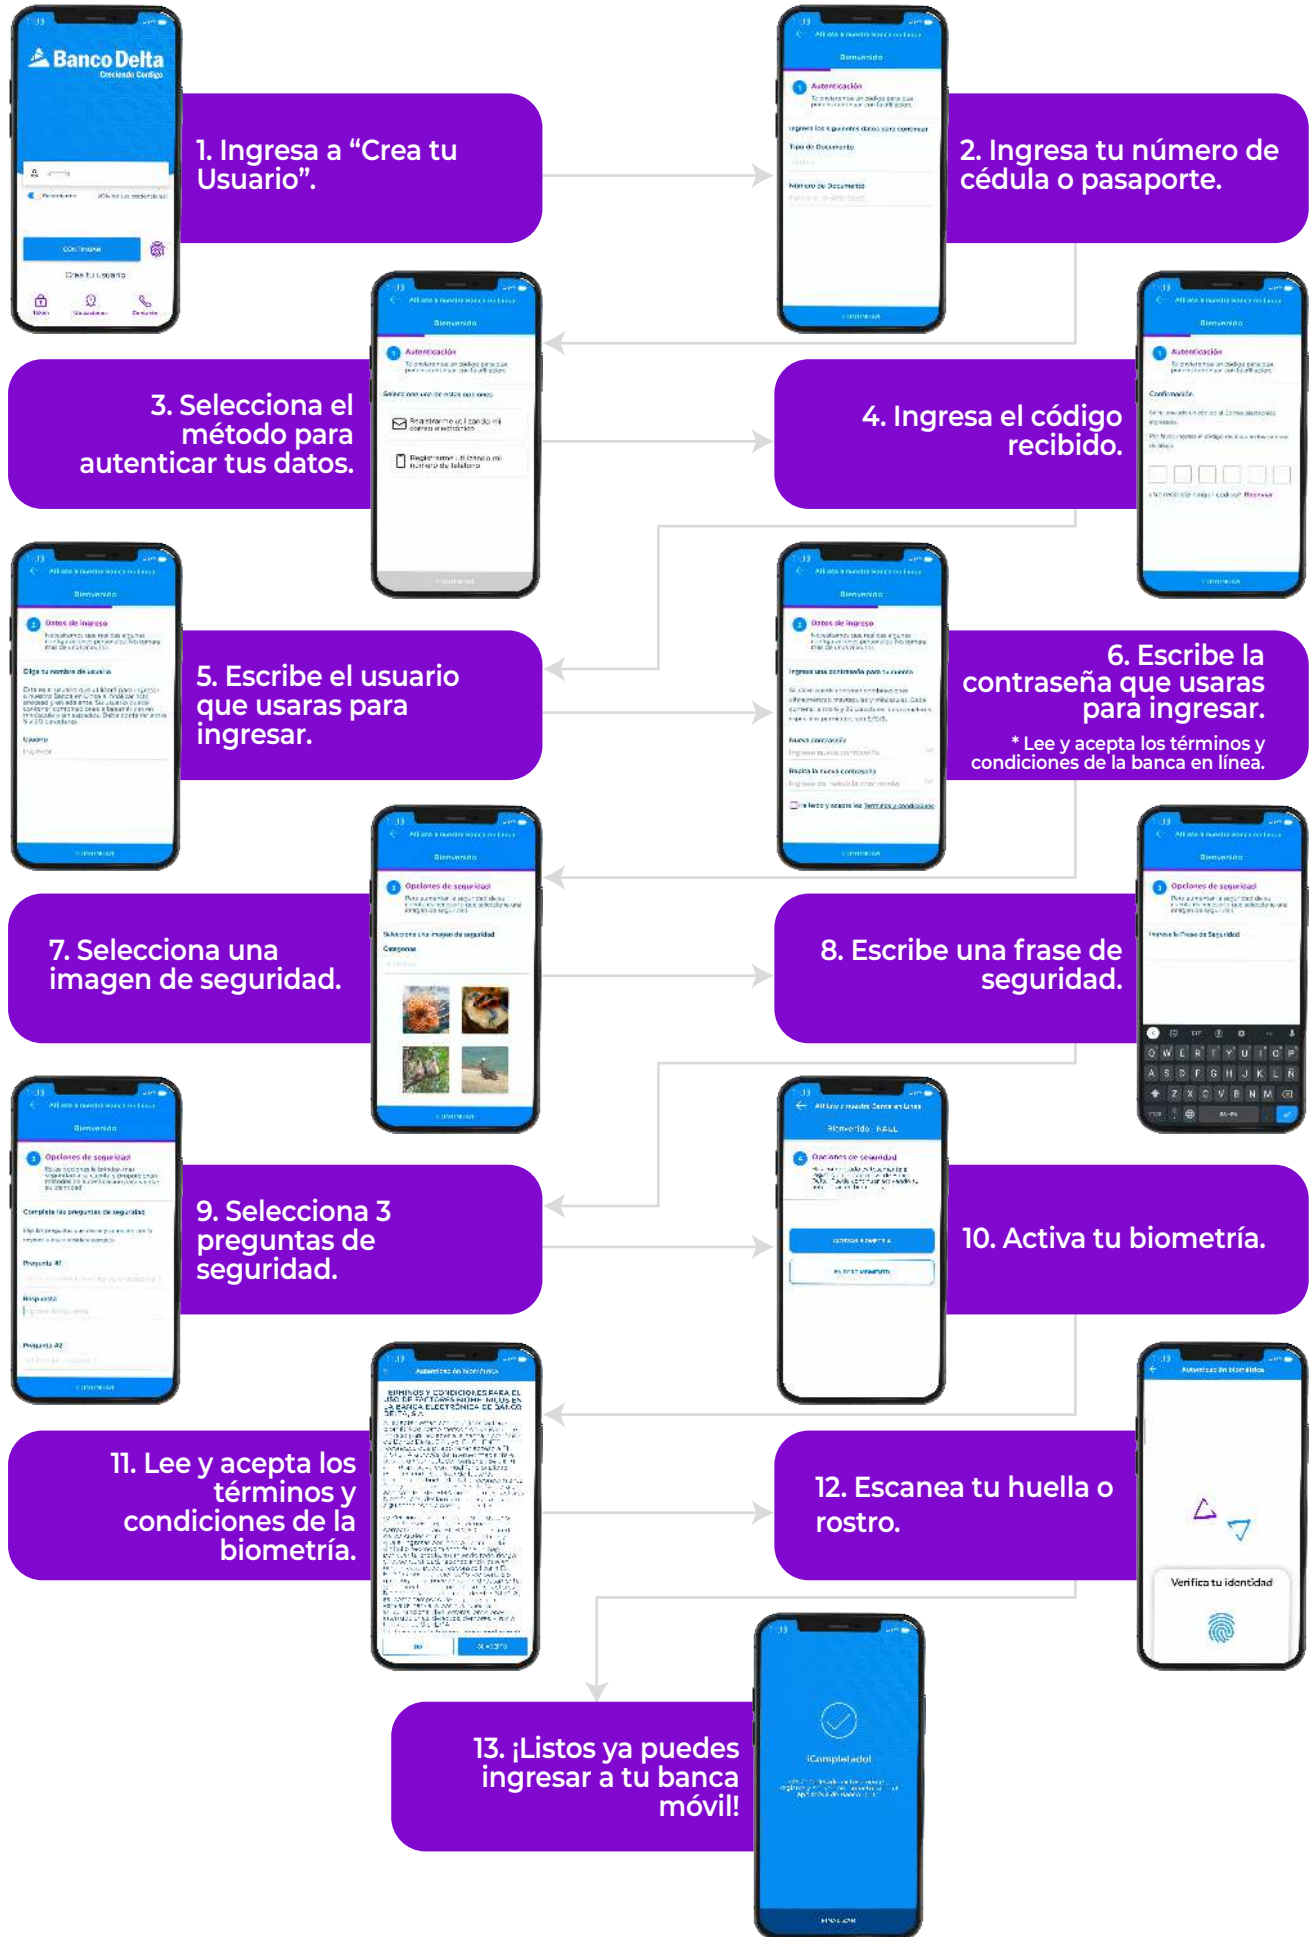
Banco Delta
Creciendo Contigo

CONTINUAR
Crea tu usuario

1. Ingresa a “Crea tu Usuario”.

Bienvenido
Autenticación
Tipo de Documento
Número de Documento

2. Ingresa tu número de cédula o pasaporte.

Bienvenido
Autenticación

3. Selecciona el método para autenticar tus datos.

Bienvenido
Autenticación
Confirmación

4. Ingresa el código recibido.

Bienvenido
Datos de ingreso
Elige tu nombre de usuario
Usuario

5. Escribe el usuario que usaras para ingresar.

Bienvenido
Datos de ingreso
Nueva contraseña
Repite la nueva contraseña

6. Escribe la contraseña que usaras para ingresar.
* Lee y acepta los términos y condiciones de la banca en línea.

Bienvenido
Opciones de seguridad
Categorías

7. Selecciona una imagen de seguridad.

Bienvenido
Opciones de seguridad
Ingresa la Frase de Seguridad

Q W E R T Y U I O P
A S D F G H J K L Ñ
Z X C V B N M

8. Escribe una frase de seguridad.

Bienvenido
Opciones de seguridad
Completa las preguntas de seguridad
Pregunta #1
Respuesta
Pregunta #2

9. Selecciona 3 preguntas de seguridad.

Bienvenido
Opciones de seguridad

10. Activa tu biometría.

Autenticación Biométrica
TÉRMINOS Y CONDICIONES PARA EL USO DE FACTORES BIOMÉTRICOS EN LA BANCA ELECTRÓNICA DE BANCO DELTA, S.A.

11. Lee y acepta los términos y condiciones de la biometría.

Autenticación Biométrica
Verifica tu identidad

12. Escanea tu huella o rostro.

¡Completado!

13. ¡Listos ya puedes ingresar a tu banca móvil!